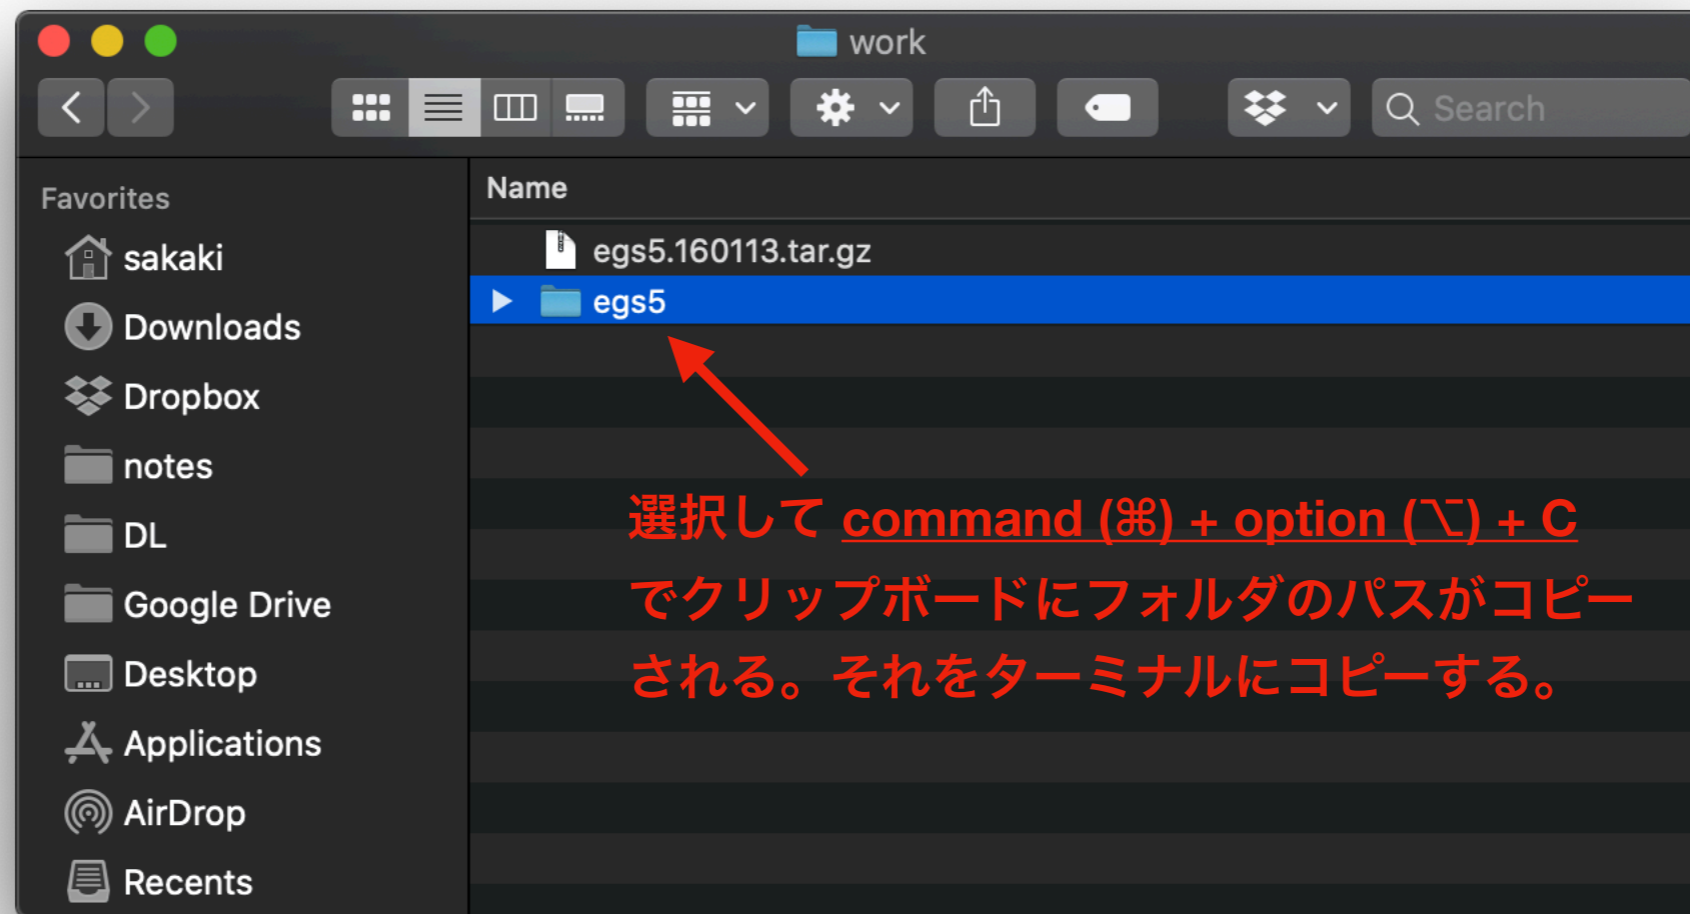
work

Search

Favorites
sakaki
Downloads
Dropbox
notes
DL
Google Drive
Desktop
Applications
AirDrop
Recents

Name
egs5.160113.tar.gz
egs5

選択して command (⌘) + option (⌥) + C でクリップボードにフォルダのパスがコピーされる。それをターミナルにコピーする。